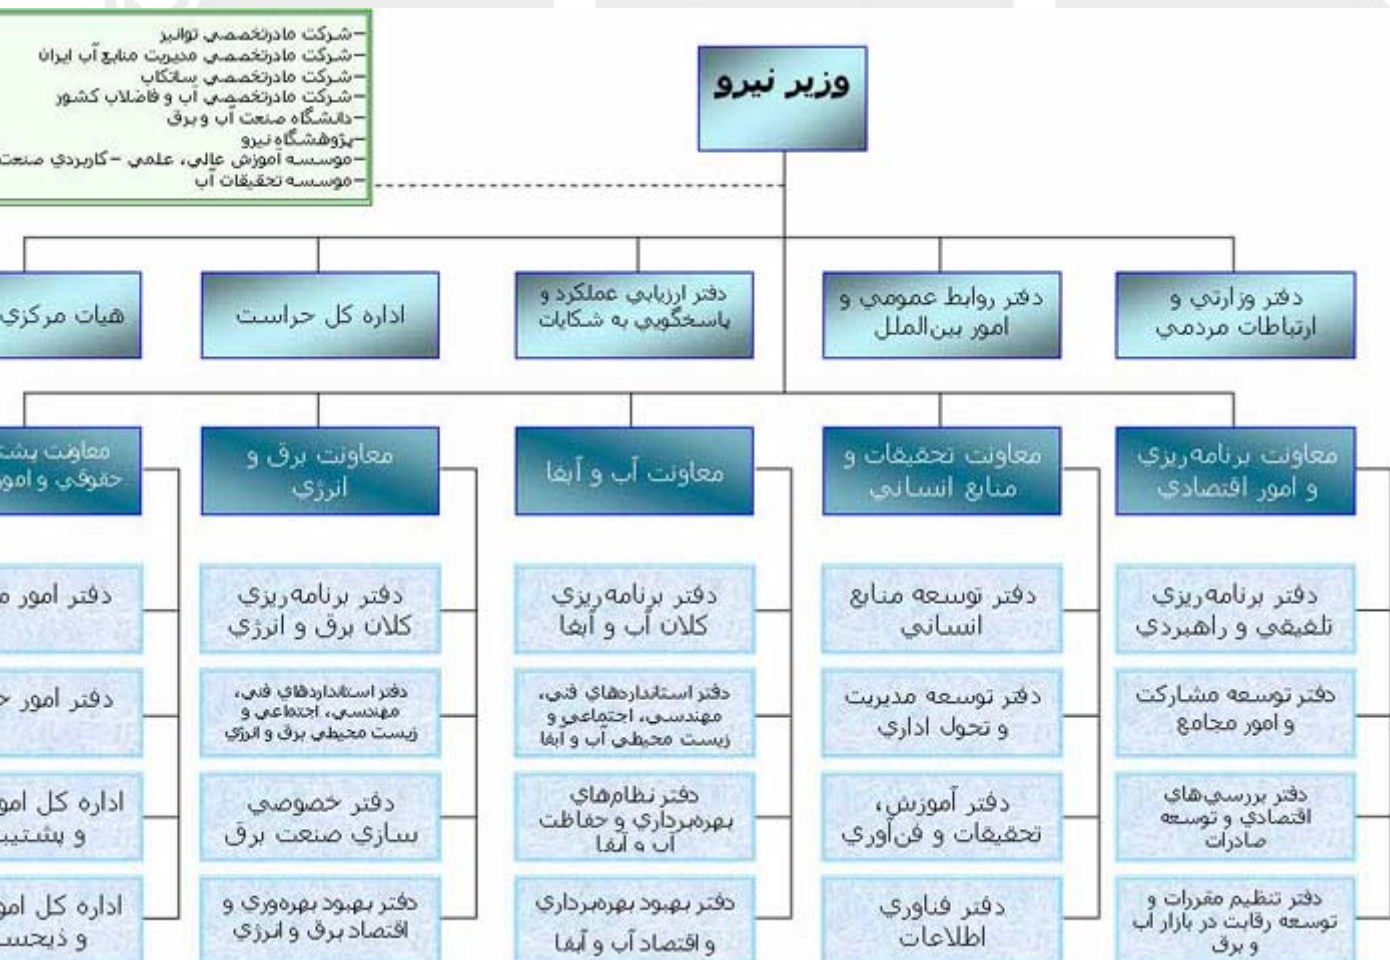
وزير نيرو

شركت مادرتخصصي توانير
شركت مادرتخصصي مديريت منابع آب ايران
شركت مادرتخصصي ساتكاب
شركت مادرتخصصي آب و فاضلاب كشور
دانشگاه صنعت آب و برق
پژوهشگاه نيرو
موسسه آموزش عالي، علمي - كاربردي صنعت
موسسه تحقيقات آب

دفتر وزارتي و ارتباطات مردمي

دفتر روابط عمومي و امور بين‌الملل

دفتر ارزيابي عملكرد و پاسخگويي به شكايات

اداره كل حراست

هيات مركزي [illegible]

معاونت برنامه‌ريزي و امور اقتصادي

دفتر برنامه‌ريزي تلفيقي و راهبردي

دفتر توسعه مشاركت و امور مجامع

دفتر بررسي‌هاي اقتصادي و توسعه صادرات

دفتر تنظيم مقررات و توسعه رقابت در بازار آب و برق

معاونت تحقيقات و منابع انساني

دفتر توسعه منابع انساني

دفتر توسعه مديريت و تحول اداري

دفتر آموزش، تحقيقات و فن‌آوري

دفتر فناوري اطلاعات

معاونت آب و آبفا

دفتر برنامه‌ريزي كلان آب و آبفا

دفتر استانداردهاي فني، مهندسي، اجتماعي و زيست محيطي آب و آبفا

دفتر نظام‌هاي بهره‌برداري و حفاظت آب و آبفا

دفتر بهبود بهره‌برداري و اقتصاد آب و آبفا

معاونت برق و انرژي

دفتر برنامه‌ريزي كلان برق و انرژي

دفتر استانداردهاي فني، مهندسي، اجتماعي و زيست محيطي برق و انرژي

دفتر خصوصي سازي صنعت برق

دفتر بهبود بهره‌وري و اقتصاد برق و انرژي

معاونت پشت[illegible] حقوقي و امو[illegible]

دفتر امور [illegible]

دفتر امور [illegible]

اداره كل امو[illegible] و پشتيب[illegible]

اداره كل امو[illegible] و ذيحس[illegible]